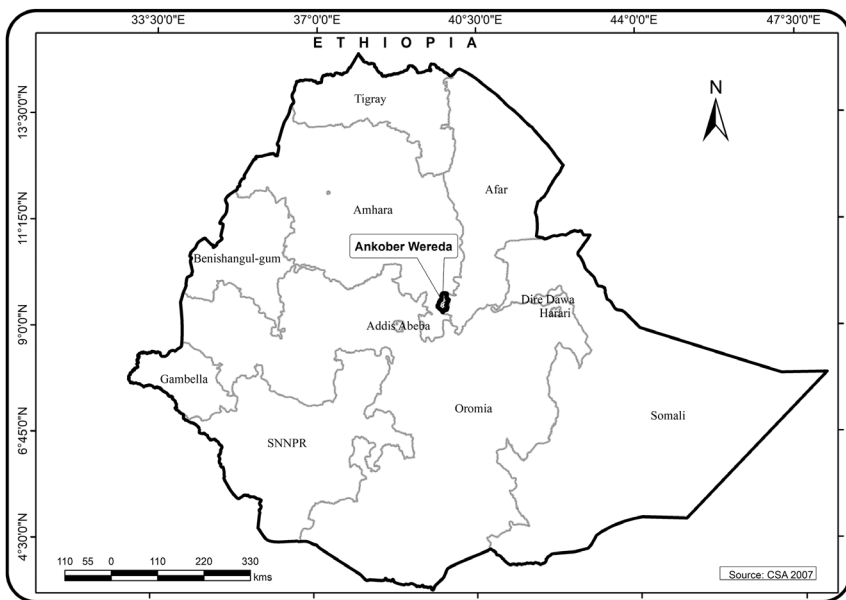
33°30'0"E
37°0'0"E
40°30'0"E
44°0'0"E
47°30'0"E

E T H I O P I A

13°30'0"N
11°15'0"N
9°0'0"N
6°45'0"N
4°30'0"N

N

Tigray
Afar
Amhara
Ankober Wereda
Benishangul-gum
Dire Dawa
Harari
Addis Abeba
Gambella
Oromia
Somali
SNNPR

110 55 0 110 220 330
kms

Source: CSA 2007